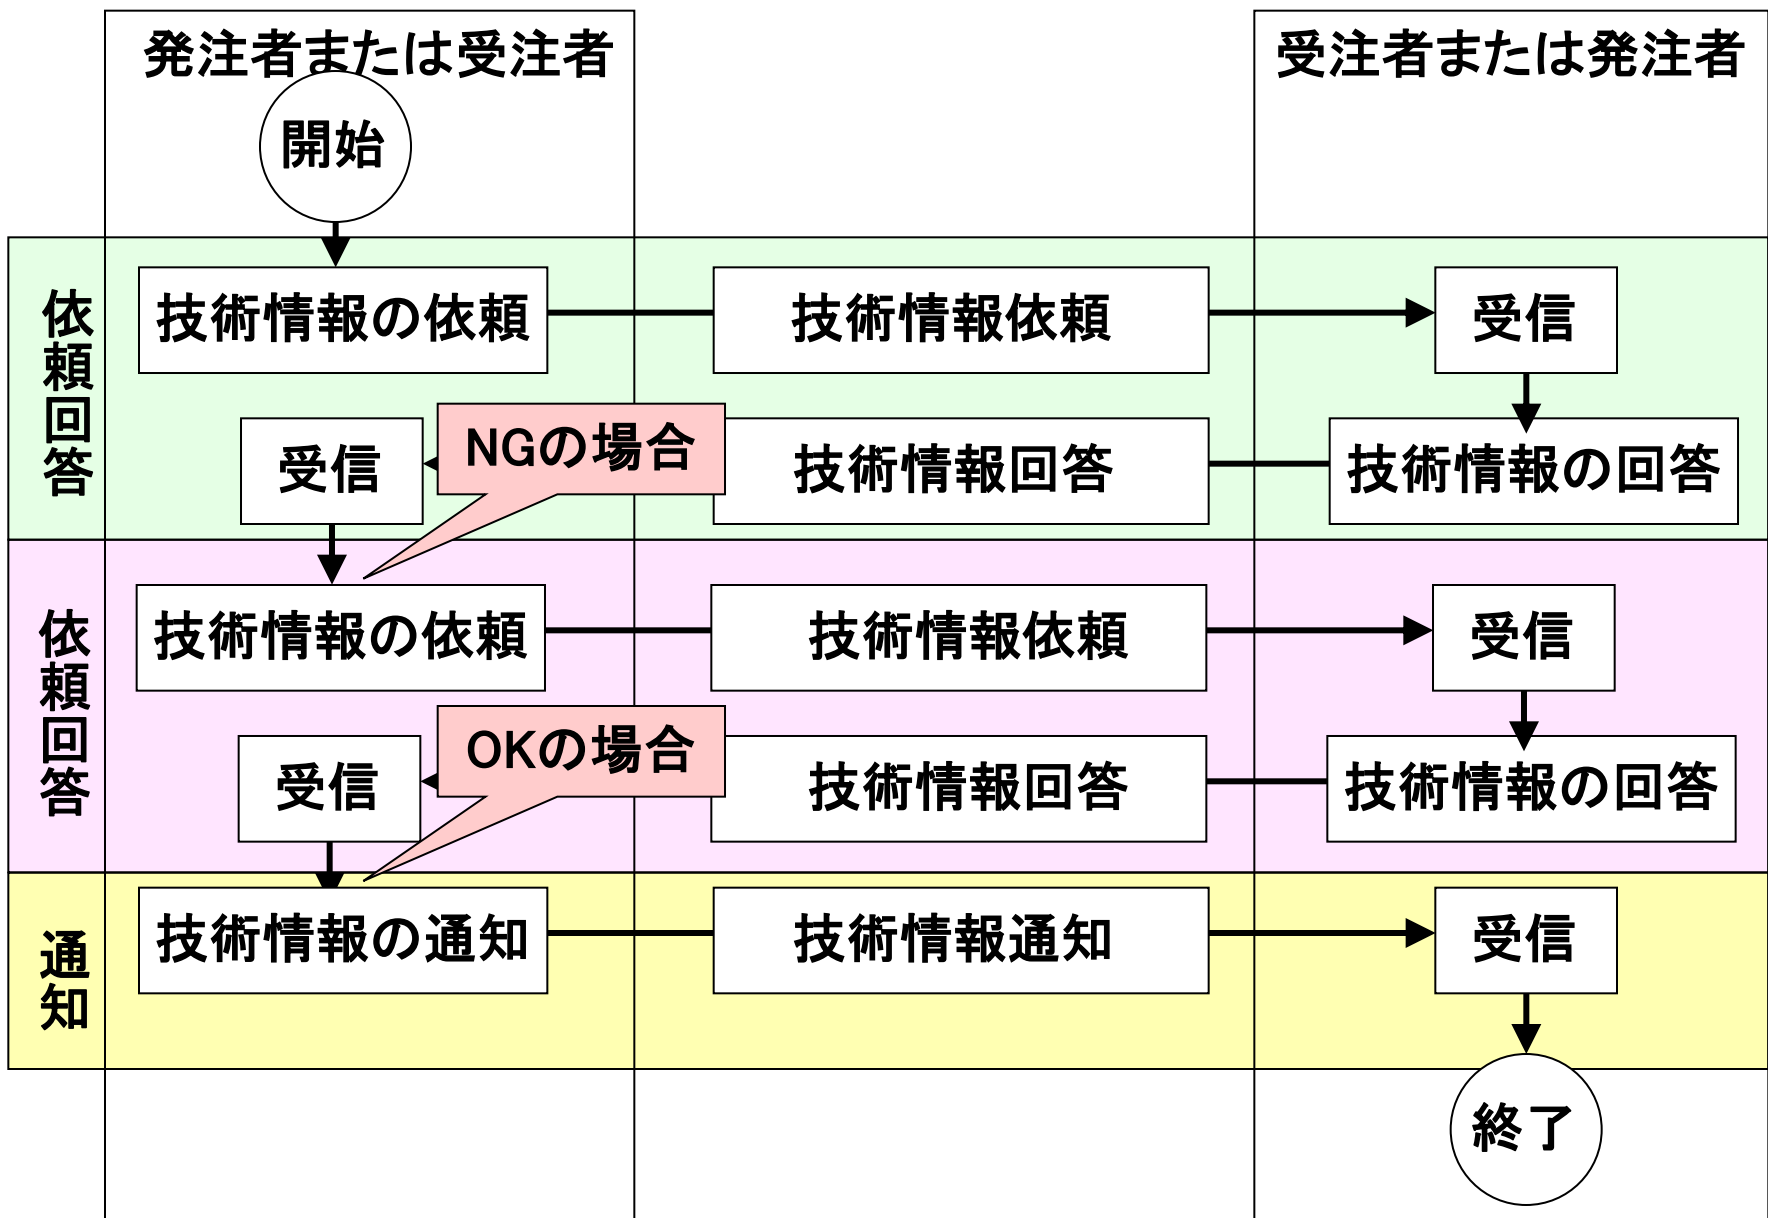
発注者または受注者

受注者または発注者

開始

依頼回答

技術情報の依頼

技術情報依頼

受信

受信

NGの場合

技術情報回答

技術情報の回答

依頼回答

技術情報の依頼

技術情報依頼

受信

受信

OKの場合

技術情報回答

技術情報の回答

通知

技術情報の通知

技術情報通知

受信

終了